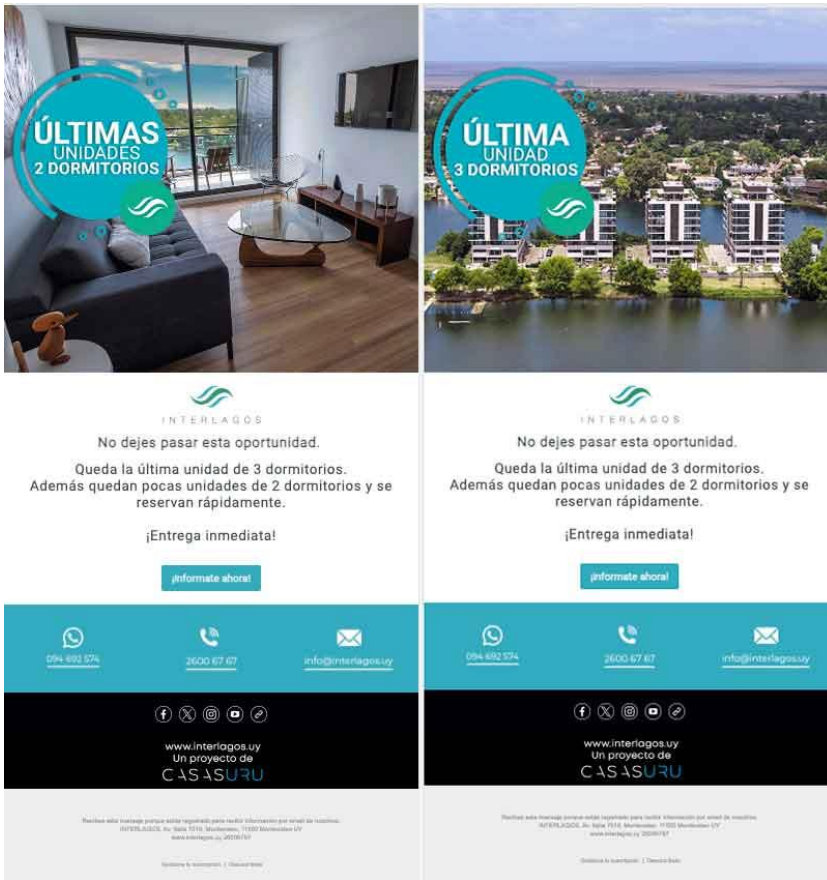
ÚLTIMAS
UNIDADES
2 DORMITORIOS

INTERLAGOS

No dejes pasar esta oportunidad.

Queda la última unidad de 3 dormitorios. Además quedan pocas unidades de 2 dormitorios y se reservan rápidamente.

¡Entrega inmediata!

¡Infórmate ahora!

094 692 574

2600 67 67

info@interlagos.uy

www.interlagos.uy
Un proyecto de
CASASURU

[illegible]

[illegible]

ÚLTIMA
UNIDAD
3 DORMITORIOS

INTERLAGOS

No dejes pasar esta oportunidad.

Queda la última unidad de 3 dormitorios. Además quedan pocas unidades de 2 dormitorios y se reservan rápidamente.

¡Entrega inmediata!

¡Infórmate ahora!

094 692 574

2600 67 67

info@interlagos.uy

www.interlagos.uy
Un proyecto de
CASASURU

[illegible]

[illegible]